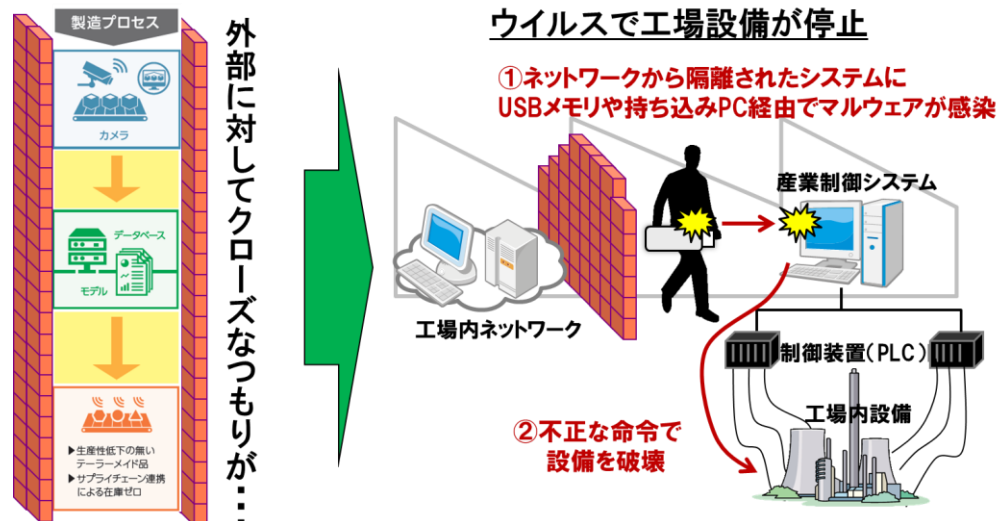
製造プロセス

カメラ

データベース

モデル

▶生産性低下の無いテーラーメイド品
▶サプライチェーン連携による在庫ゼロ

外部に対してクローズなつもりが・・・

ウイルスで工場設備が停止

①ネットワークから隔離されたシステムにUSBメモリや持ち込みPC経由でマルウェアが感染

産業制御システム

工場内ネットワーク

制御装置（PLC）

工場内設備

②不正な命令で設備を破壊